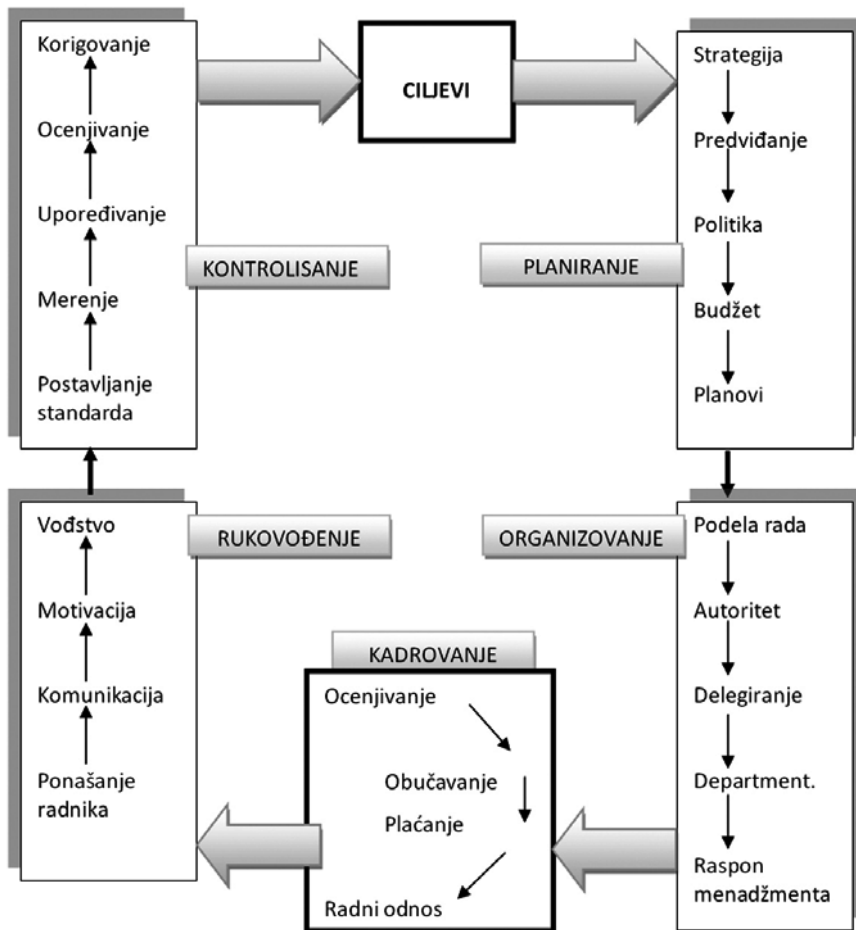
Korigovanje

Ocenjivanje

Upoređivanje

Merenje

Postavljanje standarda

KONTROLISANJE

CILJEVI

Strategija

Predviđanje

Politika

Budžet

Planovi

PLANIRANJE

Vođstvo

Motivacija

Komunikacija

Ponašanje radnika

RUKOVOĐENJE

ORGANIZOVANJE

Podela rada

Autoritet

Delegiranje

Department.

Raspon menadžmenta

KADROVANJE

Ocenjivanje

Obučavanje

Plaćanje

Radni odnos